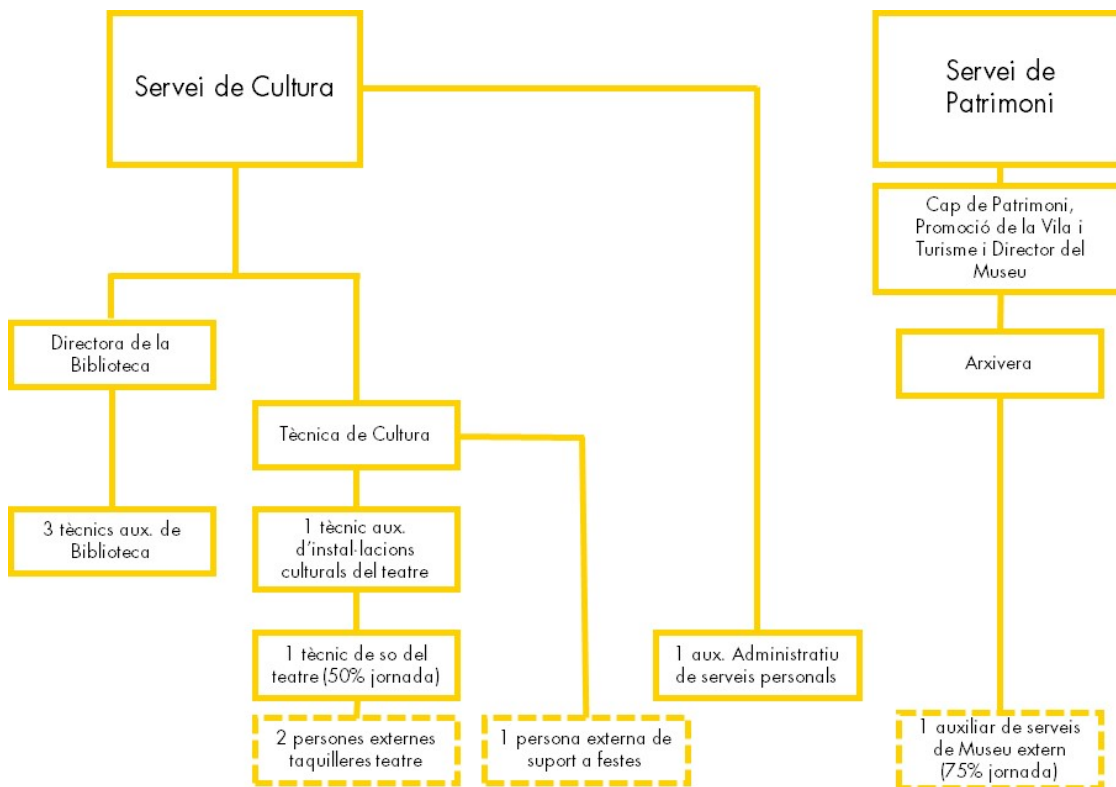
Servei de Cultura

Servei de Patrimoni

Cap de Patrimoni, Promoció de la Vila i Turisme i Director del Museu

Directora de la Biblioteca

Arxivera

Tècnica de Cultura

3 tècnics aux. de Biblioteca

1 tècnic aux. d'instal·lacions culturals del teatre

1 tècnic de so del teatre (50% jornada)

1 aux. Administratiu de serveis personals

2 persones externes taquilleres teatre

1 persona externa de suport a festes

1 auxiliar de serveis de Museu extern (75% jornada)